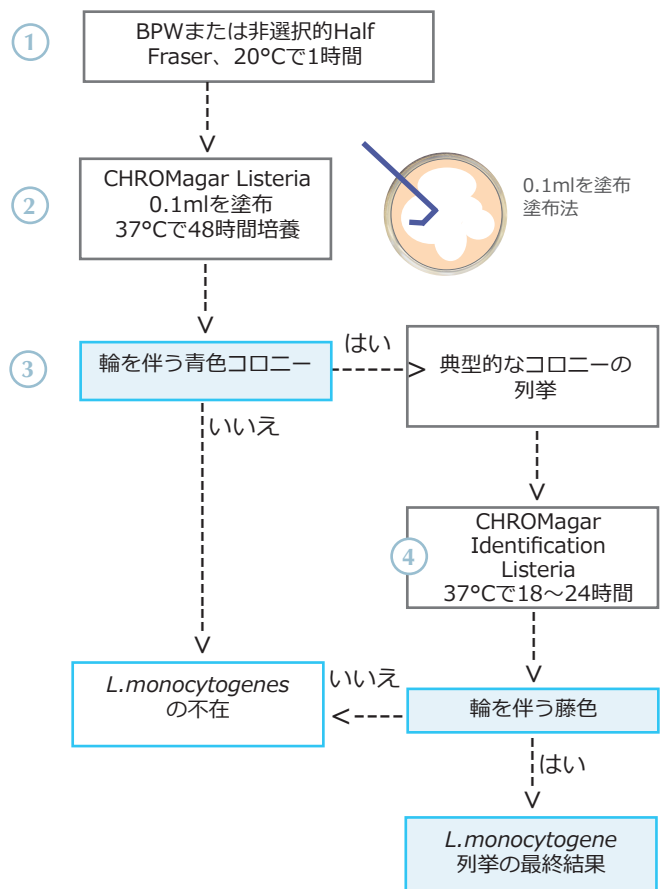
1
BPWまたは非選択的Half Fraser、20°Cで1時間

2
CHROMagar Listeria
0.1mlを塗布
37°Cで48時間培養

0.1mlを塗布
塗布法

3
輪を伴う青色コロニー

はい

典型的なコロニーの列挙

いいえ

4
CHROMagar Identification Listeria
37°Cで18〜24時間

*L.monocytogenes*
の不在

いいえ

輪を伴う藤色

はい

*L.monocytogene*
列挙の最終結果